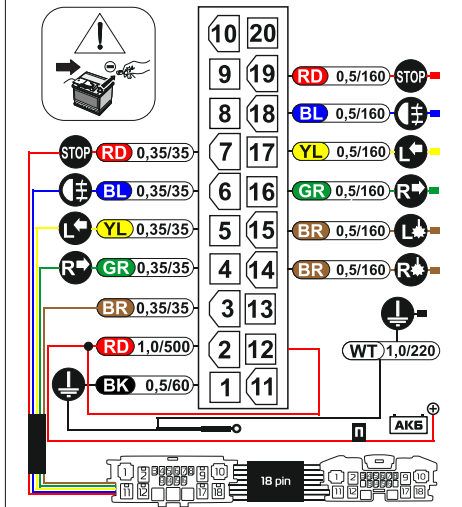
10 20
9 19 RD 0,5/160 STOP
8 18 BL 0,5/160
STOP RD 0,35/35 7 17 YL 0,5/160
BL 0,35/35 6 16 GR 0,5/160
YL 0,35/35 5 15 BR 0,5/160
GR 0,35/35 4 14 BR 0,5/160
BR 0,35/35 3 13
RD 1,0/500 2 12 WT 1,0/220
BK 0,5/60 1 11
АКБ
18 pin
1 2 11 12 9 10 17 18
1 2 11 12 9 10 17 18